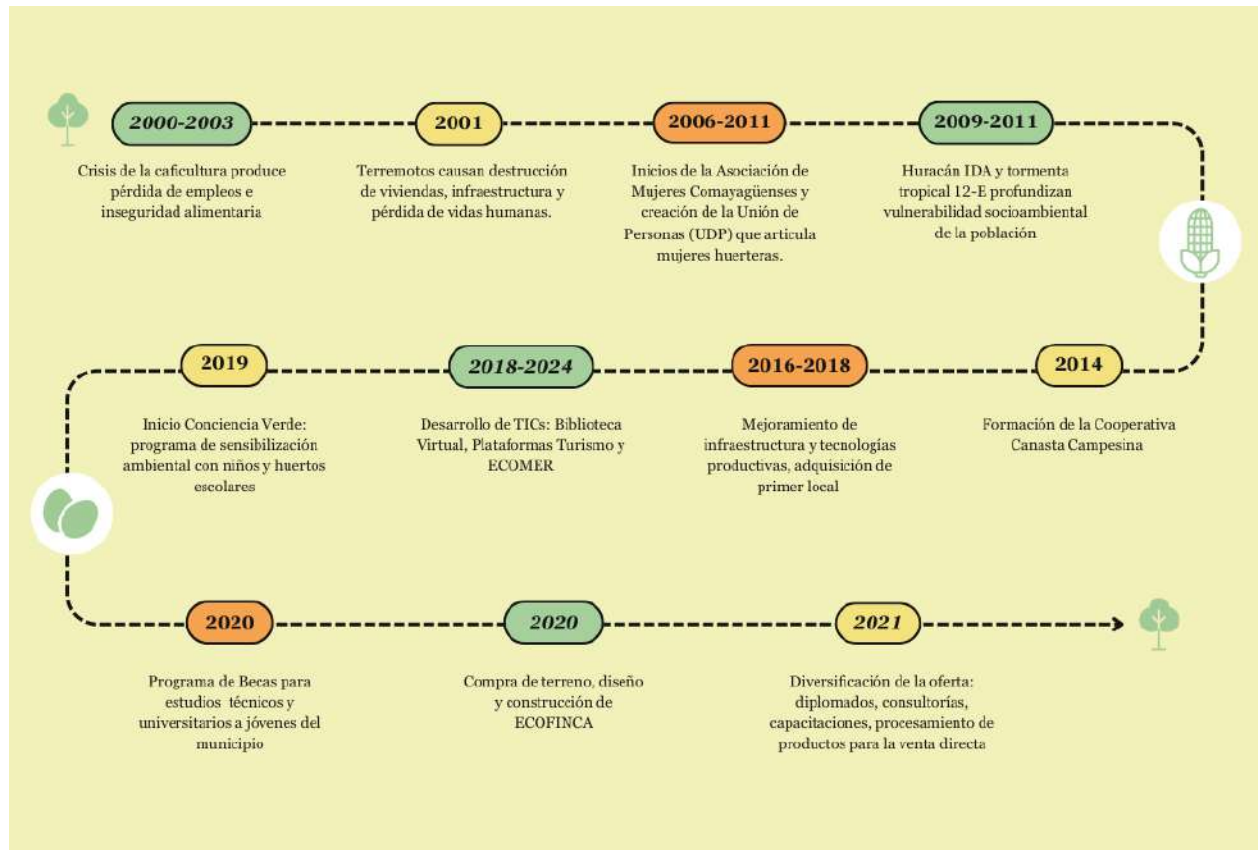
2000-2003

Crisis de la caficultura produce pérdida de empleos e inseguridad alimentaria

2001

Terremotos causan destrucción de viviendas, infraestructura y pérdida de vidas humanas.

2006-2011

Inicios de la Asociación de Mujeres Comayagüenses y creación de la Unión de Personas (UDP) que articula mujeres huerteras.

2009-2011

Huracán IDA y tormenta tropical 12-E profundizan vulnerabilidad socioambiental de la población

2014

Formación de la Cooperativa Canasta Campesina

2016-2018

Mejoramiento de infraestructura y tecnologías productivas, adquisición de primer local

2018-2024

Desarrollo de TICs: Biblioteca Virtual, Plataformas Turismo y ECOMER

2019

Inicio Conciencia Verde: programa de sensibilización ambiental con niños y huertos escolares

2020

Programa de Becas para estudios técnicos y universitarios a jóvenes del municipio

2020

Compra de terreno, diseño y construcción de ECOFINCA

2021

Diversificación de la oferta: diplomados, consultorías, capacitaciones, procesamiento de productos para la venta directa